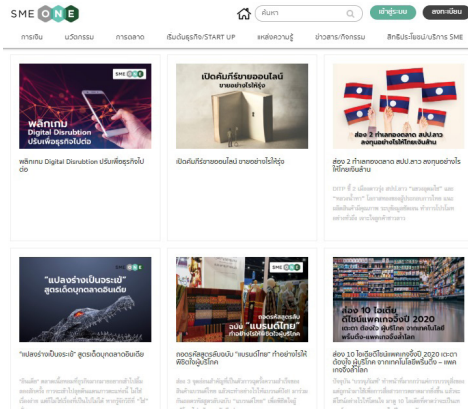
SME ONE

ค้นหา

เข้าสู่ระบบ

ลงทะเบียน

การเงิน นวัตกรรม การตลาด เริ่มต้นธุรกิจ/START UP แหล่งความรู้ ข่าวสาร/กิจกรรม สิทธิประโยชน์/บริการ SME

SME ONE

พลิกเกม Digital Disruption ปรับเพื่อธุรกิจไปต่อ

พลิกเกม Digital Disruption ปรับเพื่อธุรกิจไปต่อ

เปิดคัมภีร์ขายของออนไลน์ ขายอย่างไรให้รุ่ง

เปิดคัมภีร์ขายของออนไลน์ ขายอย่างไรให้รุ่ง

ส่อง 2 ท่าเลศของตลาด สปป.ลาว ลงทุนอย่างไรให้ไทยเข้มแข็ง

ส่อง 2 ท่าเลศของตลาด สปป.ลาว ลงทุนอย่างไรให้ไทยเข้มล่าน

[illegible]

"แปลงร่างเป็นจระเข้" สูตรเด็ดบุกตลาดอินเดีย

"แปลงร่างเป็นจระเข้" สูตรเด็ดบุกตลาดอินเดีย

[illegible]

ถอดรหัสลูกค้าฉบับ "แบรนด์ไทย" ทำอย่างไรให้พิชิตใจผู้บริโภค

ถอดรหัสลูกค้าฉบับ "แบรนด์ไทย" ทำอย่างไรให้พิชิตใจผู้บริโภค

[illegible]

ส่อง 10 ไอเดียดีไซน์แพคเกจจิ้งปี 2020 เจาะตาดึงใจ ผู้บริโภค จากเทคโนโลยีหรืออีโค – แพคเกจจิ้งที่โลก

ส่อง 10 ไอเดียดีไซน์แพคเกจจิ้งปี 2020 เจาะตาดึงใจ ผู้บริโภค จากเทคโนโลยีหรืออีโค – แพคเกจจิ้งที่โลก

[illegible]